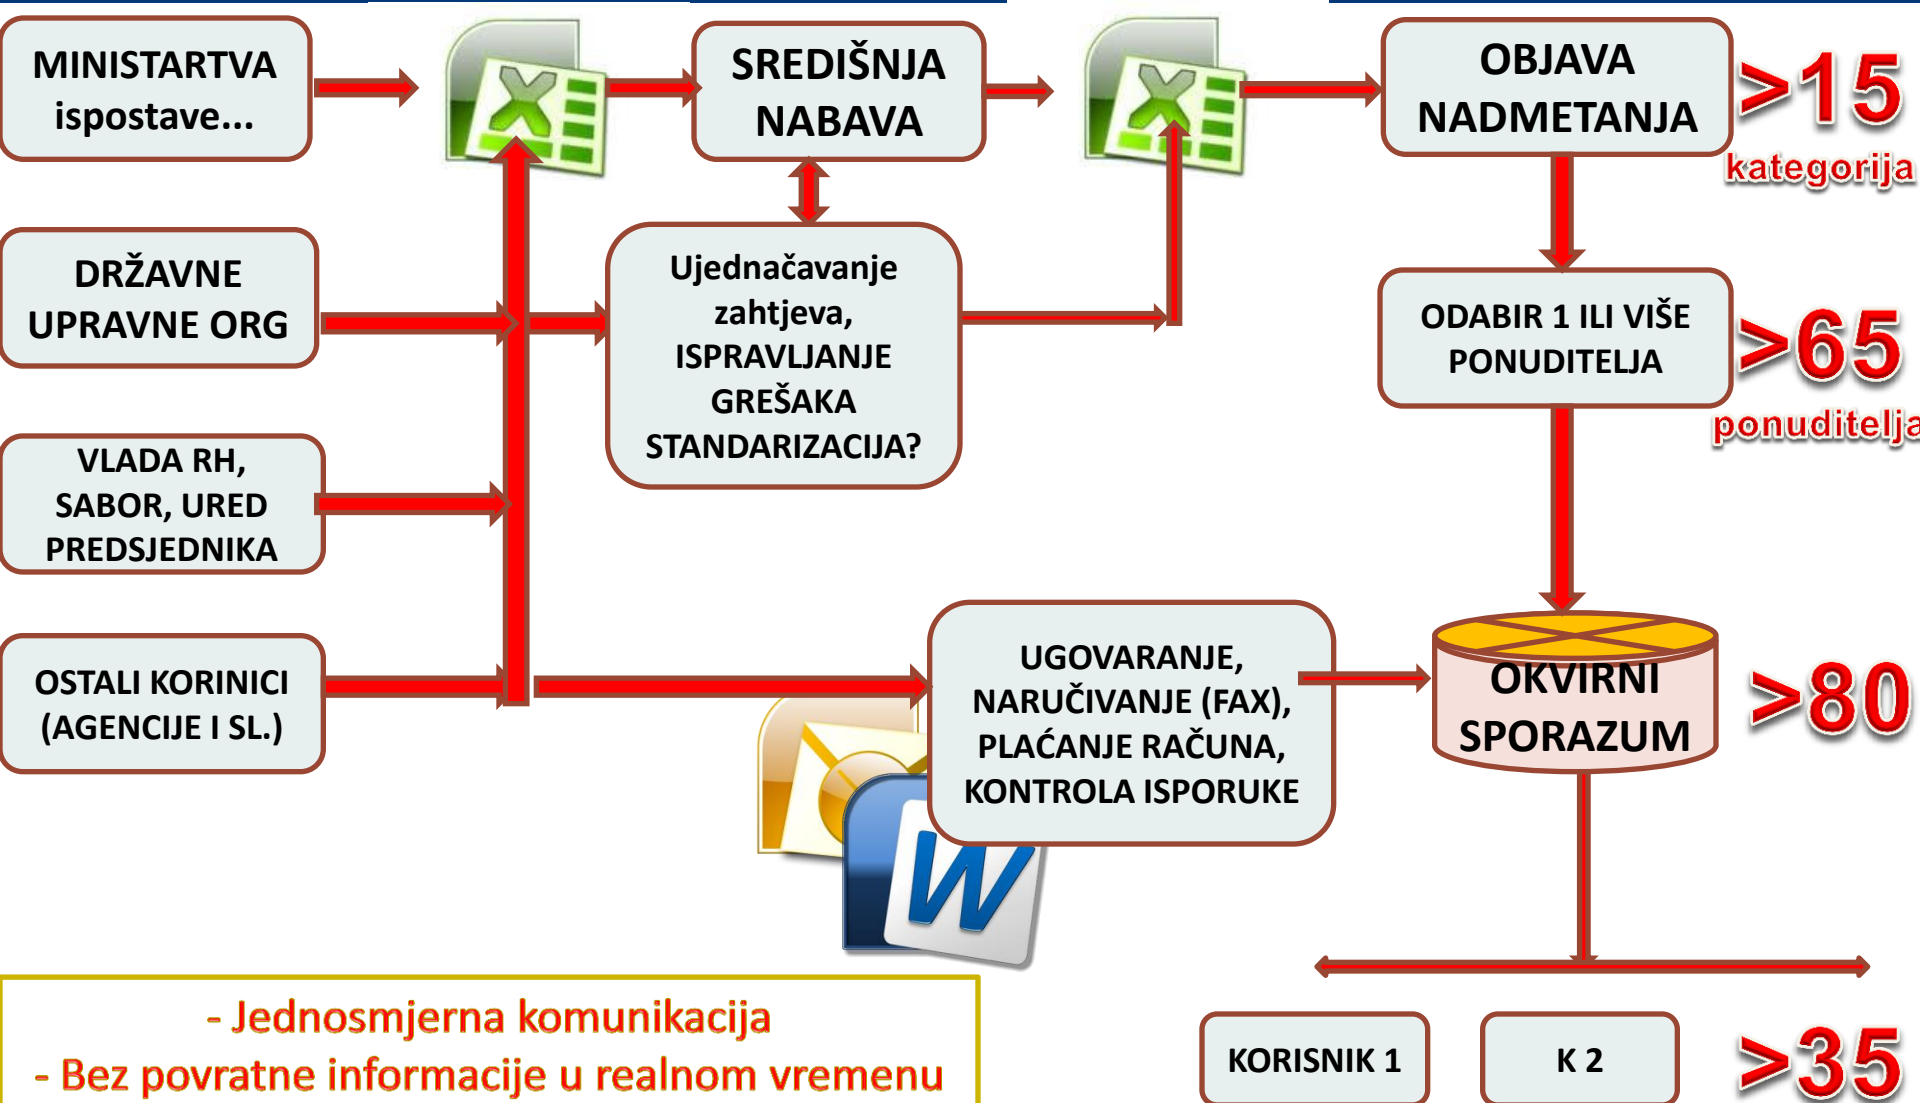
MINISTARTVA ispostave...

SREDIŠNJA NABAVA

OBJAVA NADMETANJA

>15 kategorija

DRŽAVNE UPRAVNE ORG

Ujednačavanje zahtjeva, ISPRAVLJANJE GREŠAKA STANDARIZACIJA?

ODABIR 1 ILI VIŠE PONUDITELJA

>65 ponuditelja

VLADA RH, SABOR, URED PREDSJEDNIKA

OSTALI KORINICI (AGENCIJE I SL.)

UGOVARANJE, NARUČIVANJE (FAX), PLAĆANJE RAČUNA, KONTROLA ISPORUKE

OKVIRNI SPORAZUM

>80

- Jednosmjerna komunikacija
- Bez povratne informacije u realnom vremenu

KORISNIK 1

K 2

>35